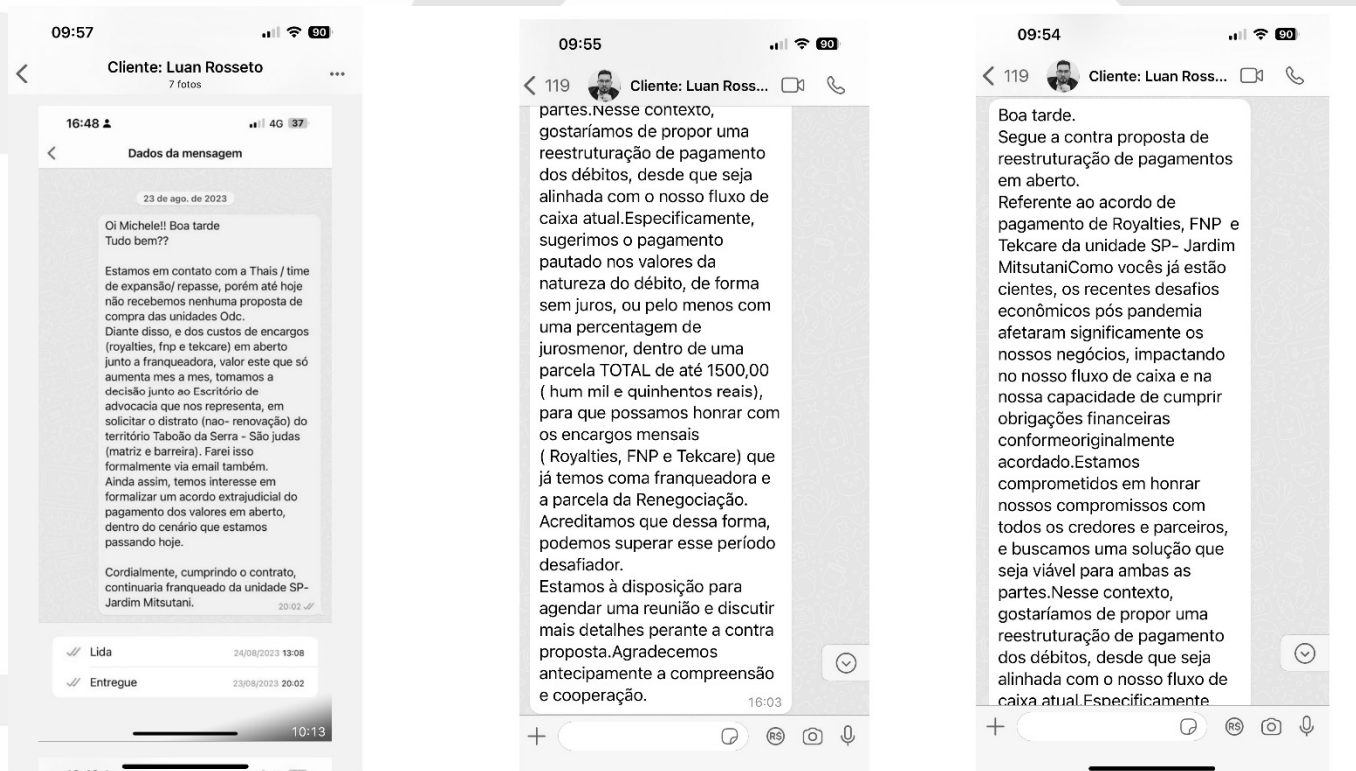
09:57
90

Cliente: Luan Rosseto
7 fotos

16:48
4G 37
Dados da mensagem

23 de ago. de 2023

Oi Michele!! Boa tarde
Tudo bem??

Estamos em contato com a Thais / time de expansão/ repasse, porém até hoje não recebemos nenhuma proposta de compra das unidades Odc.
Diante disso, e dos custos de encargos (royalties, fnp e tekcare) em aberto junto a franqueadora, valor este que só aumenta mes a mes, tomamos a decisão junto ao Escritório de advocacia que nos representa, em solicitar o distrato (nao- renovação) do território Taboão da Serra - São judas (matriz e barreira). Farei isso formalmente via email também.
Ainda assim, temos interesse em formalizar um acordo extrajudicial do pagamento dos valores em aberto, dentro do cenário que estamos passando hoje.

Cordialmente, cumprindo o contrato, continuaria franqueado da unidade SP- Jardim Mitsutani.
20:02

Lida 24/08/2023 13:08
Entregue 23/08/2023 20:02

10:13

09:55
90
119 Cliente: Luan Ross...

partes.Nesse contexto, gostaríamos de propor uma reestruturação de pagamento dos débitos, desde que seja alinhada com o nosso fluxo de caixa atual.Especificamente, sugerimos o pagamento pautado nos valores da natureza do débito, de forma sem juros, ou pelo menos com uma percentagem de jurosmenor, dentro de uma parcela TOTAL de até 1500,00 ( hum mil e quinhentos reais), para que possamos honrar com os encargos mensais ( Royalties, FNP e Tekcare) que já temos coma franqueadora e a parcela da Renegociação.
Acreditamos que dessa forma, podemos superar esse período desafiador.
Estamos à disposição para agendar uma reunião e discutir mais detalhes perante a contra proposta.Agradecemos antecipamente a compreensão e cooperação.
16:03

09:54
90
119 Cliente: Luan Ross...

Boa tarde.
Segue a contra proposta de reestruturação de pagamentos em aberto.
Referente ao acordo de pagamento de Royalties, FNP e Tekcare da unidade SP- Jardim MitsutaniComo vocês já estão cientes, os recentes desafios econômicos pós pandemia afetaram significamente os nossos negócios, impactando no nosso fluxo de caixa e na nossa capacidade de cumprir obrigações financeiras conformeoriginalmente acordado.Estamos comprometidos em honrar nossos compromissos com todos os credores e parceiros, e buscamos uma solução que seja viável para ambas as partes.Nesse contexto, gostaríamos de propor uma reestruturação de pagamento dos débitos, desde que seja alinhada com o nosso fluxo de caixa atual.Especificamente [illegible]